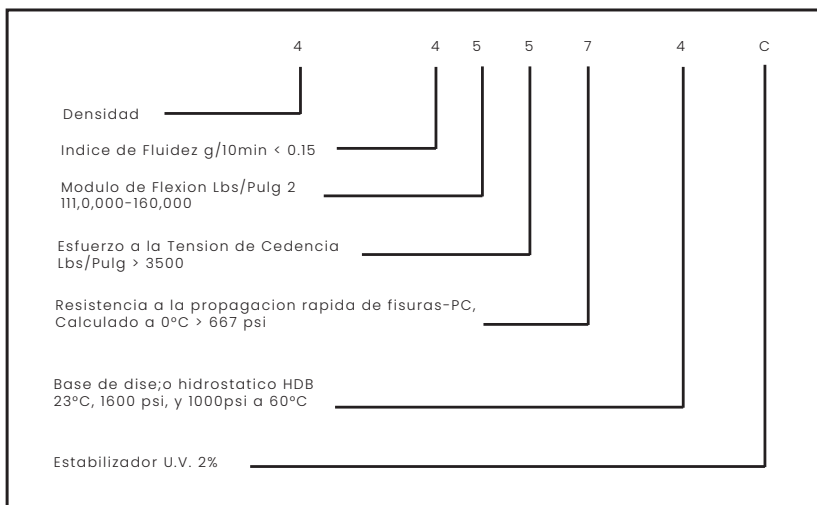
4 4 5 5 7 4 C

Densidad

Indice de Fluidez g/10min < 0.15

Modulo de Flexion Lbs/Pulg 2
111,0,000-160,000

Esfuerzo a la Tension de Cedencia
Lbs/Pulg > 3500

Resistencia a la propagacion rapida de fisuras-PC,
Calculado a 0°C > 667 psi

Base de dise;o hidrostatico HDB
23°C, 1600 psi, y 1000psi a 60°C

Estabilizador U.V. 2%